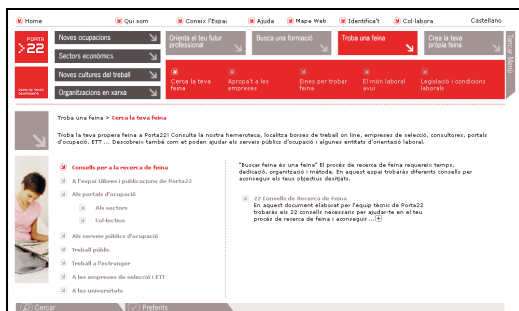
Home | Qui som | Coneix l'Espai | Ajuda | Mapa Web | Identifica't | Col·labora | Castellano

PORTA 22

Noves ocupacions
Sectors econòmics
Noves cultures del treball
Organitzacions en xarxa

Orienta el teu futur professional
Busca una formació
Troba una feina
Crea la teva pròpia feina

Tancar Menú

Cerca la teva feina
Apropa't a les empreses
Eines per trobar feina
El món laboral avui
Legislació i condicions laborals

Troba una feina > Cerca la teva feina

Troba la teva propera feina a Porta22! Consulta la nostra hemeroteca, localitza borses de treball on line, empreses de selecció, consultores, portals d'ocupació, ETT ... Descobreix també com et poden ajudar els serveis públics d'ocupació i algunes entitats d'orientació laboral.

Consells per a la recerca de feina
A l'espai llibres i publicacions de Porta22
Als portals d'ocupació
Als sectors
Col·lectius
Als serveis públics d'ocupació
Treball públic
Treball a l'estranger
A les empreses de selecció i ETT
A les universitats

"Buscar feina és una feina" El procés de recerca de feina requereix temps, dedicació, organització i mètode. En aquest espai trobaràs diferents consells per aconseguir els teus objectius desitjats.

22 Consells de Recerca de Feina
En aquest document elaborat per l'equip tècnic de Porta22 trobaràs els 22 consells necessaris per ajudar-te en el teu procés de recerca de feina i aconseguir ... +

Cercar
Preferits